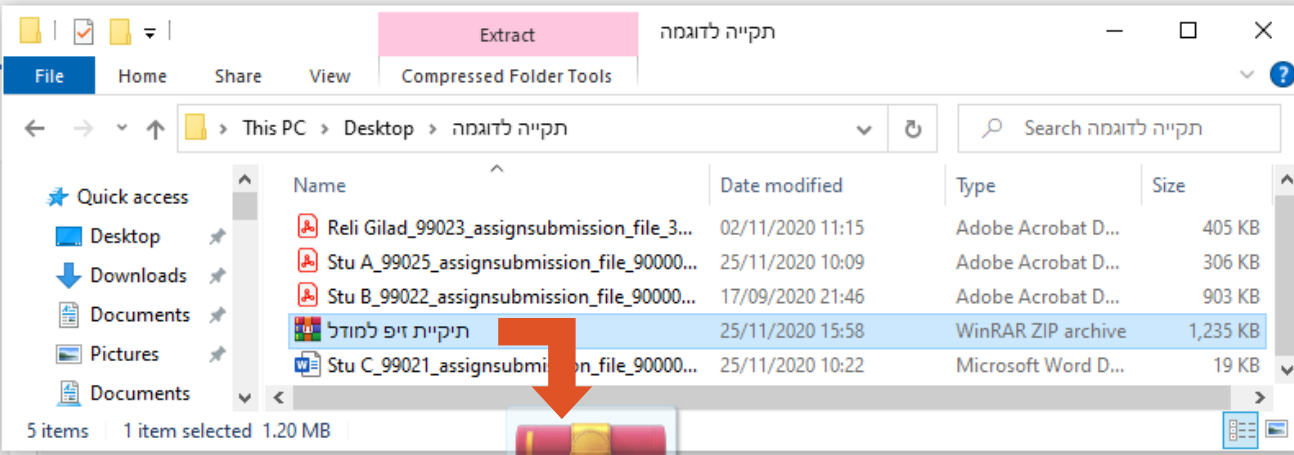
Extract

תקייה לדוגמה

File | Home | Share | View | Compressed Folder Tools

This PC > Desktop > תקייה לדוגמה

Search תקייה לדוגמה

Quick access
Desktop
Downloads
Documents
Pictures
Documents

| Name | Date modified | Type | Size |
|---|---|---|---|
| Reli Gilad_99023_assignsubmission_file_3... | 02/11/2020 11:15 | Adobe Acrobat D... | 405 KB |
| Stu A_99025_assignsubmission_file_90000... | 25/11/2020 10:09 | Adobe Acrobat D... | 306 KB |
| Stu B_99022_assignsubmission_file_90000... | 17/09/2020 21:46 | Adobe Acrobat D... | 903 KB |
| תיקיית זיפ למודל | 25/11/2020 15:58 | WinRAR ZIP archive | 1,235 KB |
| Stu C_99021_assignsubmission_file_90000... | 25/11/2020 10:22 | Microsoft Word D... | 19 KB |

5 items | 1 item selected 1.20 MB